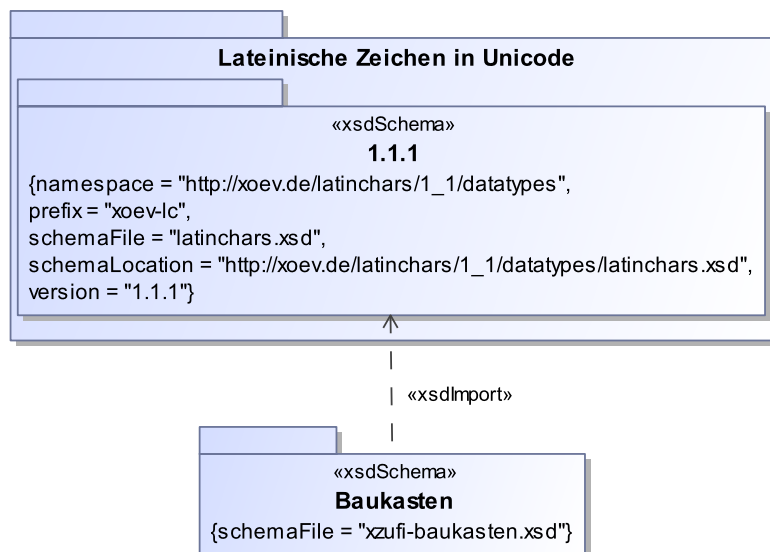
Lateinische Zeichen in Unicode

«xsdSchema»
1.1.1
{namespace = "http://xoev.de/latinchars/1_1/datatypes",
prefix = "xoev-lc",
schemaFile = "latinchars.xsd",
schemaLocation = "http://xoev.de/latinchars/1_1/datatypes/latinchars.xsd",
version = "1.1.1"}

«xsdImport»

«xsdSchema»
Baukasten
{schemaFile = "xzufi-baukasten.xsd"}